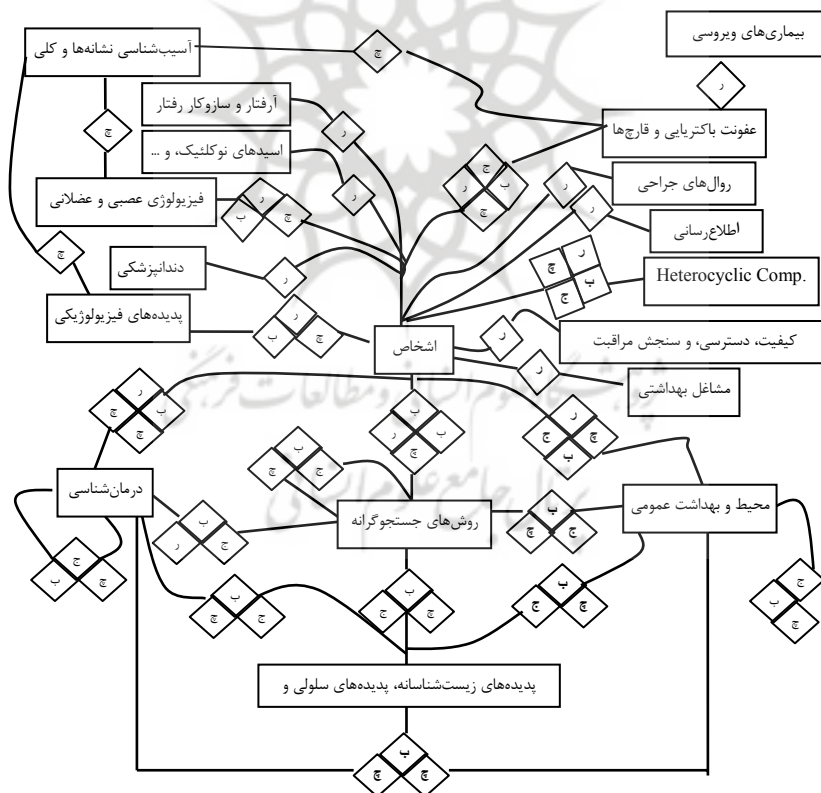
بیماری‌های ویروسی

ر

آسیب‌شناسی نشانه‌ها و کلی

ج

عفونت باکتریایی و قارچ‌ها

آرفتار و سازوکار رفتار

ر

اسیدهای نوکلئیک، و ...

ر

ج

ج ب ر ج

روال‌های جراحی

ر

ر

اطلاع‌رسانی

فیزیولوژی عصبی و عضلانی

ر ب ج

ر ج ب ج

Heterocyclic Comp.

ج

دندانپزشکی

ر

پدیده‌های فیزیولوژیکی

ر ب ج

اشخاص

ر

کیفیت، دسترسی، و سنجش مراقبت

ر

مشاغل بهداشتی

ر ب ج ج

ب ر ب ج

ر ج ج ب

ب ج

درمان‌شناسی

ب ر ج

روش‌های جستجوگرانه

ب ج ج

محیط و بهداشت عمومی

ج ب ج

ج ب ج

ب ج

ب ج ج

ب ج

پدیده‌های زیست‌شناسانه، پدیده‌های سلولی و

ب ج ج